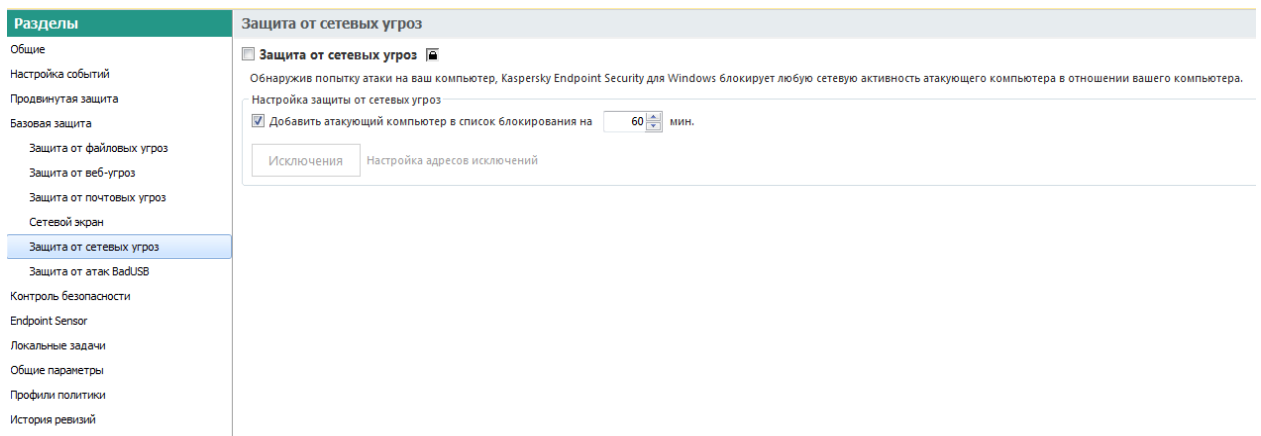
Разделы
Общие
Настройка событий
Продвинутая защита
Базовая защита
Защита от файловых угроз
Защита от веб-угроз
Защита от почтовых угроз
Сетевой экран
Защита от сетевых угроз
Защита от атак BadUSB
Контроль безопасности
Endpoint Sensor
Локальные задачи
Общие параметры
Профили политики
История ревизий

Защита от сетевых угроз

Защита от сетевых угроз

Обнаружив попытку атаки на ваш компьютер, Kaspersky Endpoint Security для Windows блокирует любую сетевую активность атакующего компьютера в отношении вашего компьютера.

Настройка защиты от сетевых угроз
Добавить атакующий компьютер в список блокирования на 60 мин.
Исключения Настройка адресов исключений